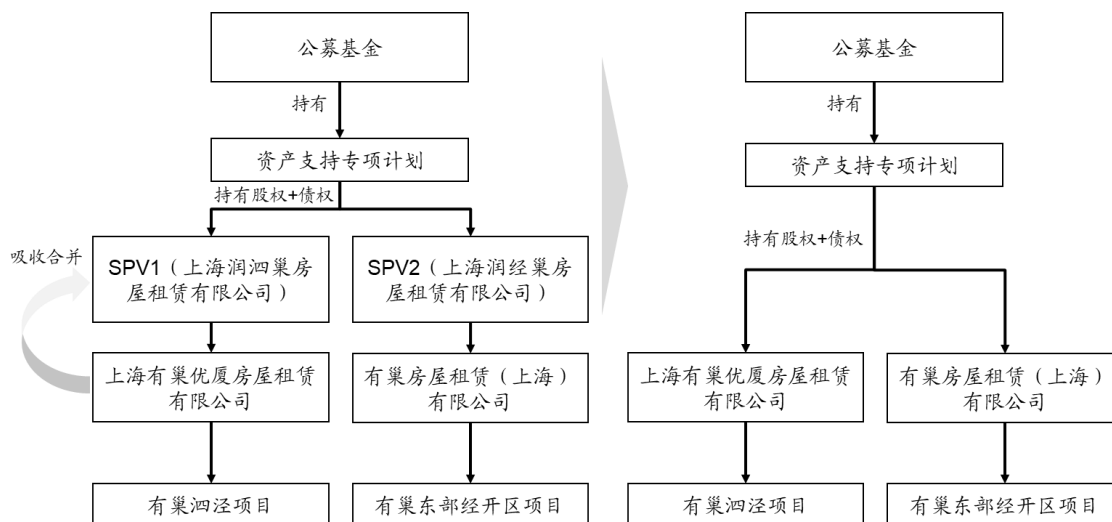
公募基金

持有

资产支持专项计划

持有股权+债权

吸收合并

SPV1（上海润泗巢房屋租赁有限公司）

SPV2（上海润经巢房屋租赁有限公司）

上海有巢优厦房屋租赁有限公司

有巢房屋租赁（上海）有限公司

有巢泗泾项目

有巢东部经开区项目

公募基金

持有

资产支持专项计划

持有股权+债权

上海有巢优厦房屋租赁有限公司

有巢房屋租赁（上海）有限公司

有巢泗泾项目

有巢东部经开区项目